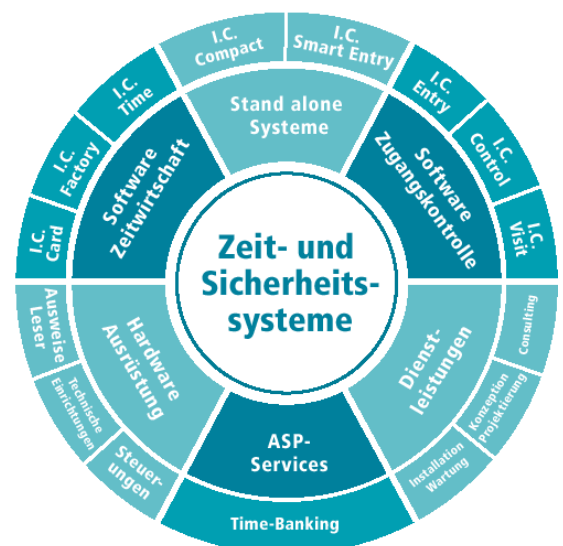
Zeit- und Sicherheits-systeme

Stand alone Systeme

I.C. Compact

I.C. Smart Entry

Software Zugangskontrolle

I.C. Entry

I.C. Control

I.C. Visit

Dienst-leistungen

Consulting

Konzeption Projektierung

Installation Wartung

ASP-Services

Time-Banking

Hardware Ausrüstung

Steuer-ungen

Technische Einrichtungen

Ausweise Leser

Software Zeitwirtschaft

I.C. Card

I.C. Factory

I.C. Time